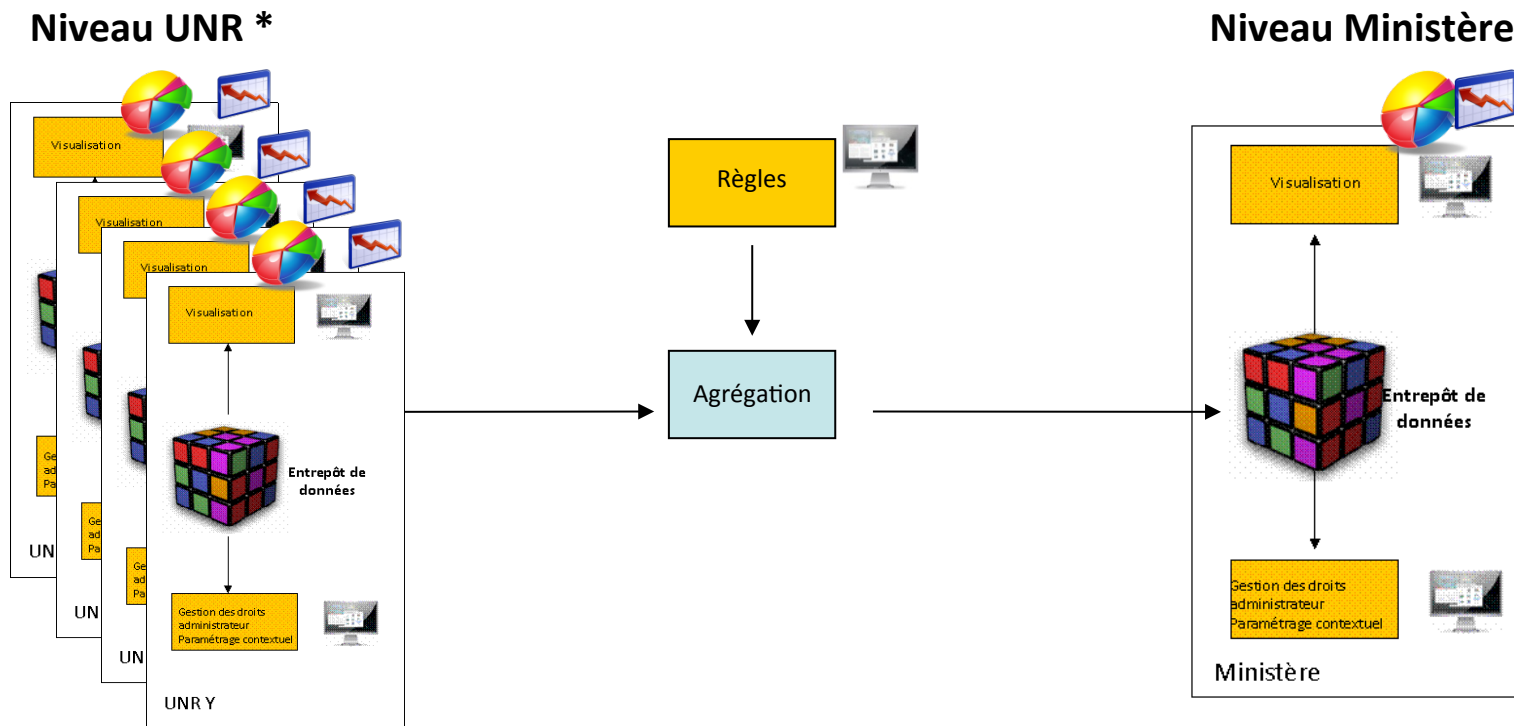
Niveau UNR *

Niveau Ministère

Visualisation

Visualisation

Visualisation

Visualisation

Gestion des droits administrateur Paramétrage contextuel

Gestion des droits administrateur Paramétrage contextuel

Gestion des droits administrateur Paramétrage contextuel

Entrepôt de données

Gestion des droits administrateur Paramétrage contextuel

UN

UN

UN

UNR Y

Règles

Agrégation

Visualisation

Entrepôt de données

Gestion des droits administrateur Paramétrage contextuel

Ministère